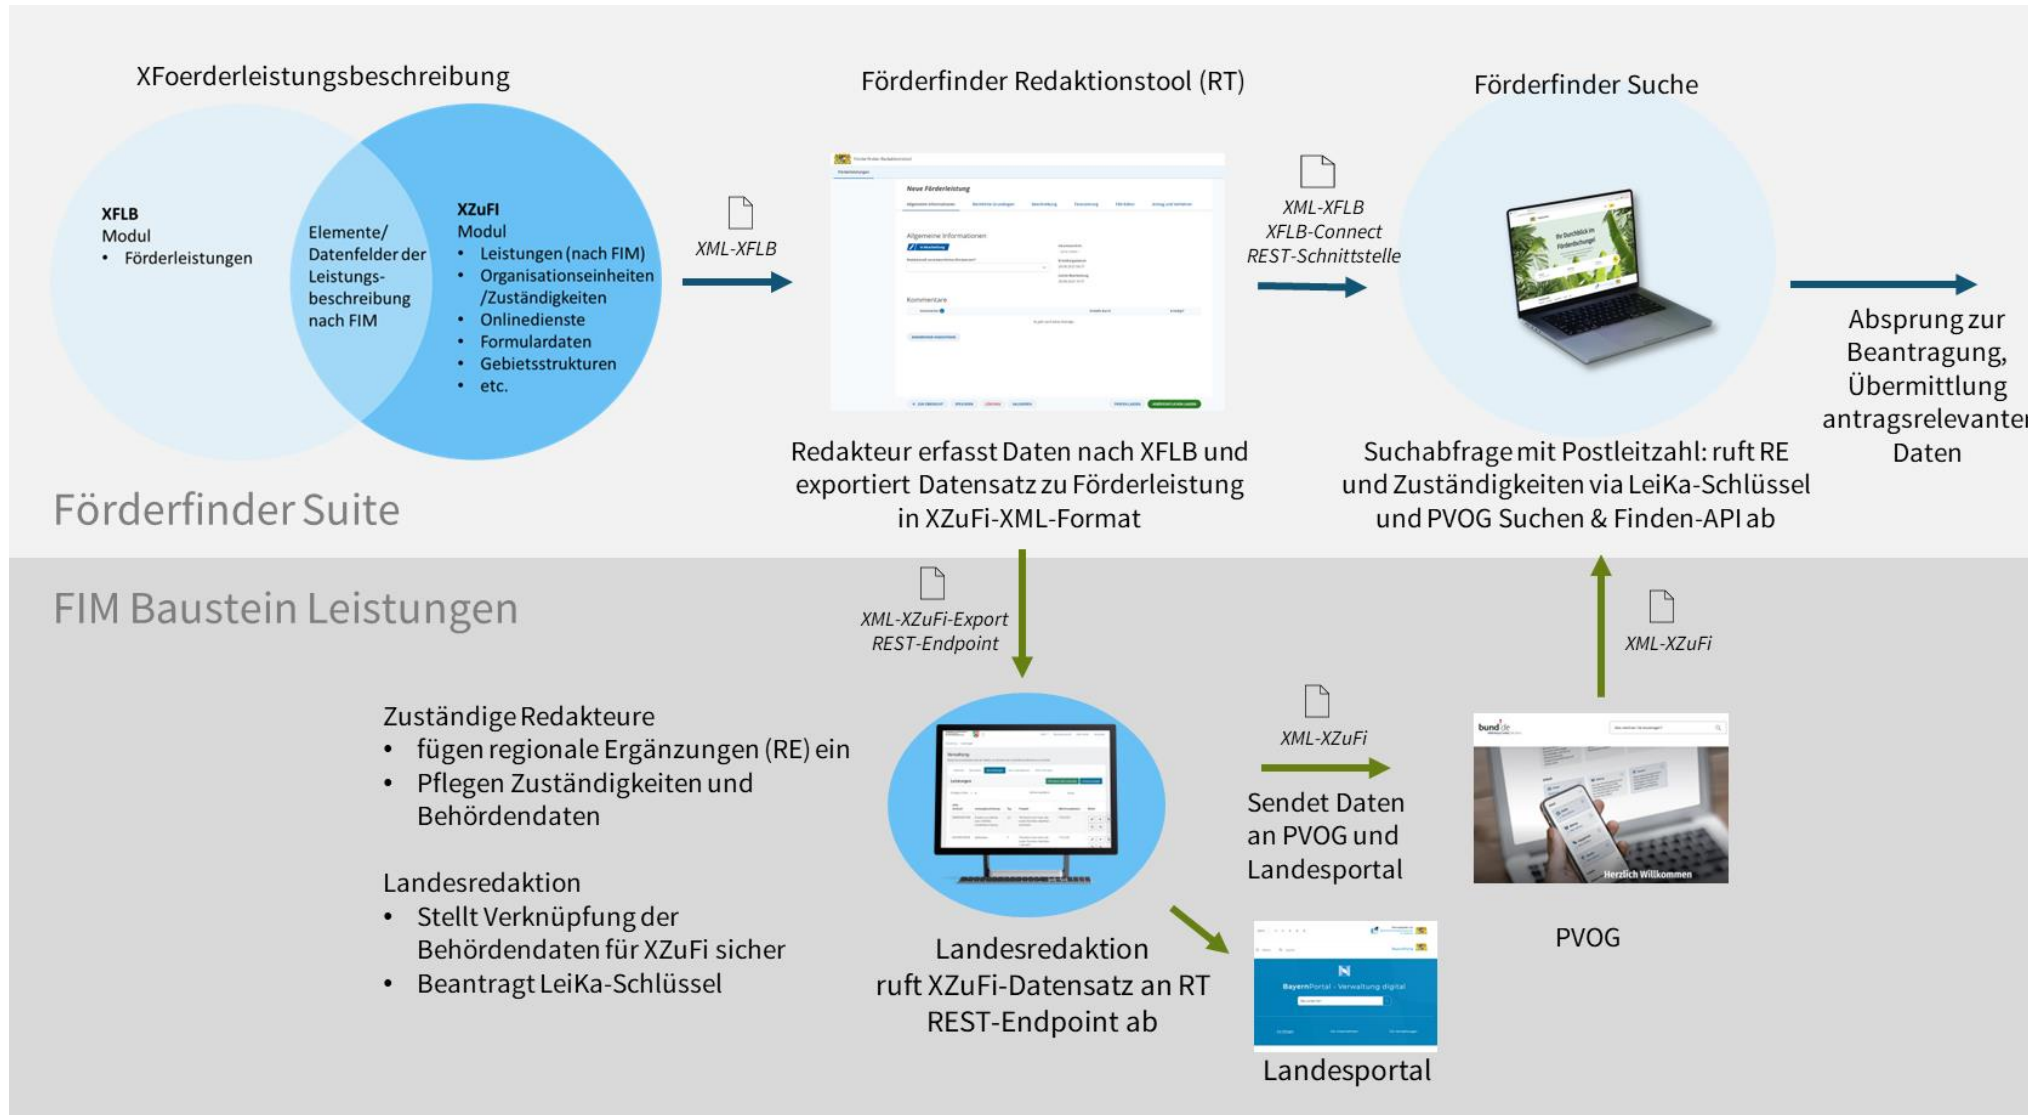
XFoerderleistungsbeschreibung

XFLB
Modul
• Förderleistungen

Elemente/ Datenfelder der Leistungsbeschreibung nach FIM

XZuFI
Modul
• Leistungen (nach FIM)
• Organisationseinheiten /Zuständigkeiten
• Onlinedienste
• Formulardaten
• Gebietsstrukturen
• etc.

XML-XFLB

Förderfinder Redaktionstool (RT)

Redakteur erfasst Daten nach XFLB und exportiert Datensatz zu Förderleistung in XZuFi-XML-Format

XML-XFLB
XFLB-Connect
REST-Schnittstelle

Förderfinder Suche

Suchabfrage mit Postleitzahl: ruft RE und Zuständigkeiten via LeiKa-Schlüssel und PVOG Suchen & Finden-API ab

Absprung zur Beantragung, Übermittlung antragsrelevanter Daten

Förderfinder Suite

FIM Baustein Leistungen

XML-XZuFi-Export
REST-Endpoint

Zuständige Redakteure
• fügen regionale Ergänzungen (RE) ein
• Pflegen Zuständigkeiten und Behördendaten

Landesredaktion
• Stellt Verknüpfung der Behördendaten für XZuFi sicher
• Beantragt LeiKa-Schlüssel

Landesredaktion ruft XZuFi-Datensatz an RT REST-Endpoint ab

XML-XZuFi

Sendet Daten an PVOG und Landesportal

XML-XZuFi

PVOG

Landesportal